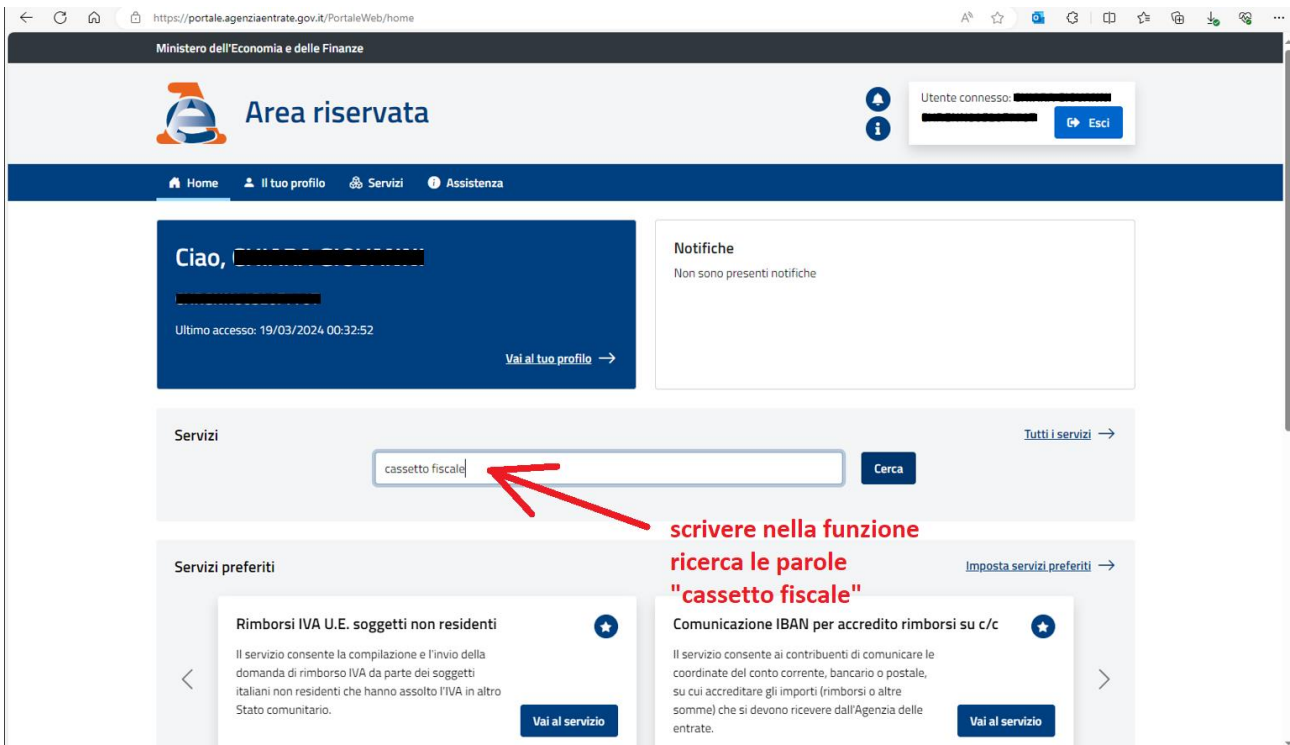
https://portale.agenziaentrate.gov.it/PortaleWeb/home

Ministero dell'Economia e delle Finanze

Area riservata

Utente connesso: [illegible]
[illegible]
Esci

Home Il tuo profilo Servizi Assistenza

Ciao, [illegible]

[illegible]

Ultimo accesso: 19/03/2024 00:32:52

Vai al tuo profilo →

Notifiche

Non sono presenti notifiche

Servizi

Tutti i servizi →

cassetto fiscale

Cerca

scrivere nella funzione ricerca le parole "cassetto fiscale"

Servizi preferiti

Imposta servizi preferiti →

Rimborsi IVA U.E. soggetti non residenti

Il servizio consente la compilazione e l'invio della domanda di rimborso IVA da parte dei soggetti italiani non residenti che hanno assolto l'IVA in altro Stato comunitario.

Vai al servizio

Comunicazione IBAN per accredito rimborsi su c/c

Il servizio consente ai contribuenti di comunicare le coordinate del conto corrente, bancario o postale, su cui accreditare gli importi (rimborsi o altre somme) che si devono ricevere dall'Agenzia delle entrate.

Vai al servizio